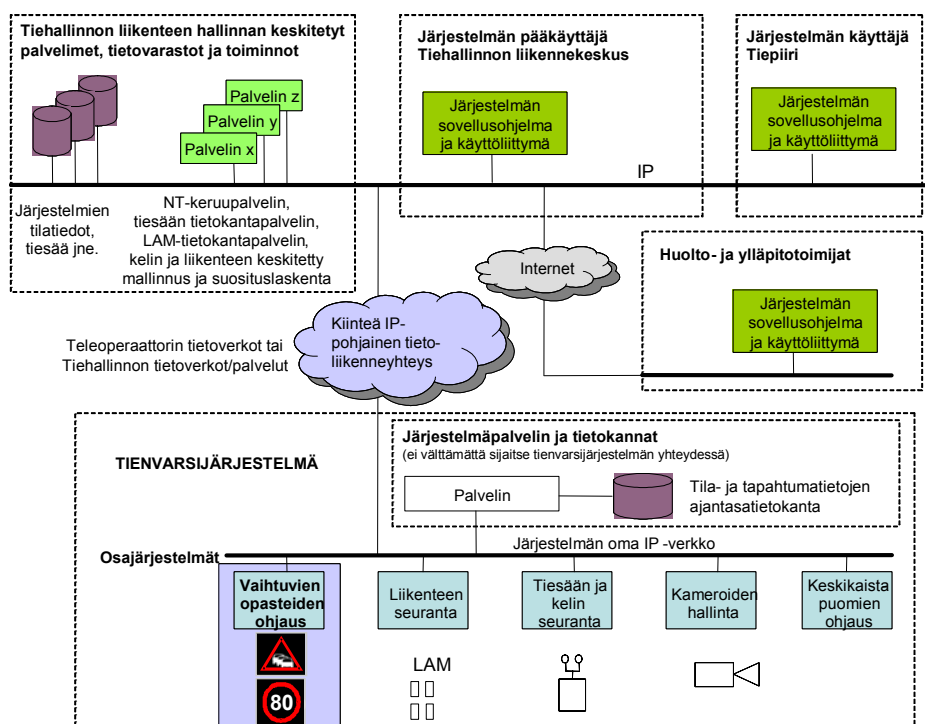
Tiehallinnon liikenteen hallinnan keskitetyt palvelimet, tietovarastot ja toiminnot

Palvelin z
Palvelin y
Palvelin x

Järjestelmien tilatiedot, tiesää jne.

NT-keruupalvelin, tiesään tietokantapalvelin, LAM-tietokantapalvelin, kelin ja liikenteen keskitetty mallinnus ja suosituslaskenta

Järjestelmän pääkäyttäjä Tiehallinnon liikennekeskus

Järjestelmän sovellusohjelma ja käyttöliittymä

IP

Järjestelmän käyttäjä Tiepiiri

Järjestelmän sovellusohjelma ja käyttöliittymä

Internet

Huolto- ja ylläpitotoimijat

Järjestelmän sovellusohjelma ja käyttöliittymä

Teleoperaattorin tietoverkot tai Tiehallinnon tietoverkot/palvelut

Kiinteä IP-pohjainen tietoliikenneyhteys

TIENVARSIJÄRJESTELMÄ

Järjestelmäpalvelin ja tietokannat
(ei välttämättä sijaitse tienvarsijärjestelmän yhteydessä)

Palvelin

Tila- ja tapahtumatietojen ajantasatietokanta

Osajärjestelmät

Järjestelmän oma IP -verkko

Vaihtuvien opasteiden ohjaus

Liikenteen seuranta

Tiesään ja kelin seuranta

Kameroiden hallinta

Keskikaista puomien ohjaus

LAM

80